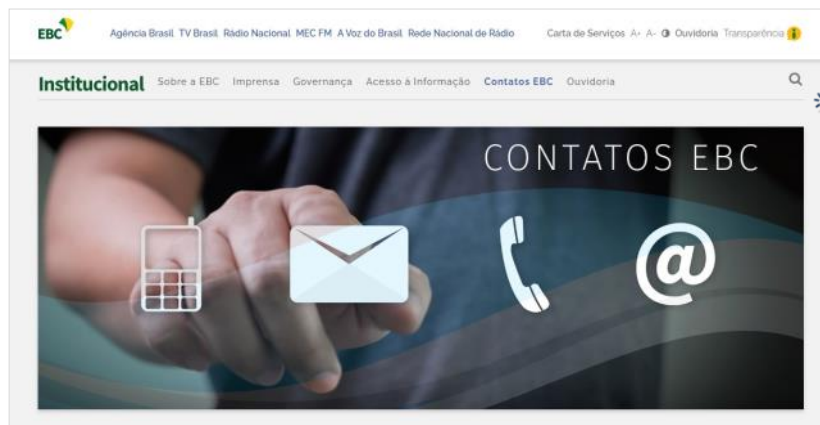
EBC

Agência Brasil TV Brasil Rádio Nacional MEC FM A Voz do Brasil Rede Nacional de Rádio

Carta de Serviços A+ A- Ouvidoria Transparência

Institucional Sobre a EBC Imprensa Governança Acesso à Informação Contatos EBC Ouvidoria

CONTATOS EBC

@